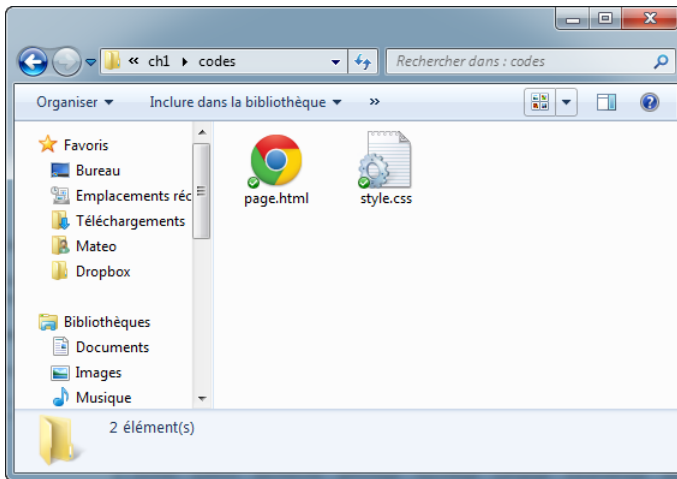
« ch1 ▸ codes

Rechercher dans : codes

Organiser ▾   Inclure dans la bibliothèque ▾   »

Favoris
Bureau
Emplacements réc
Téléchargements
Mateo
Dropbox

Bibliothèques
Documents
Images
Musique

page.html
style.css

2 élément(s)